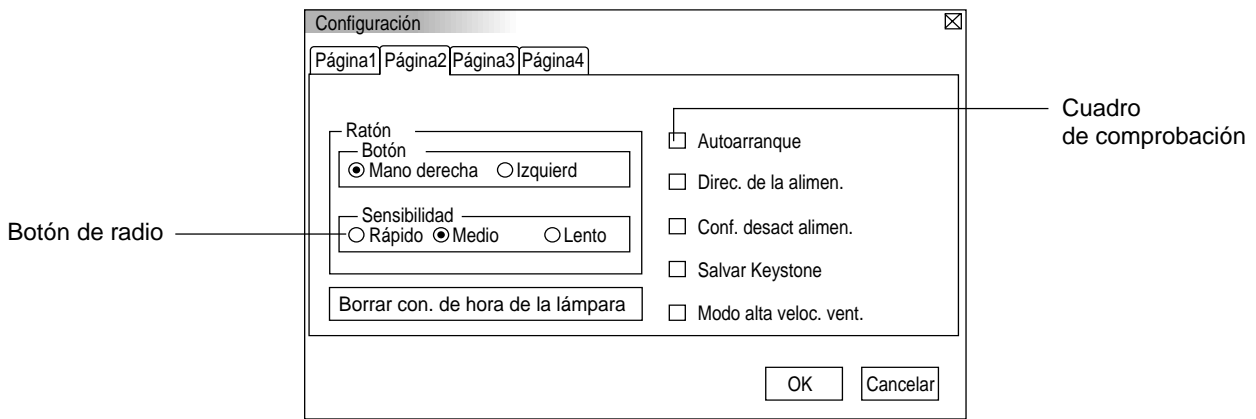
Configuración

Página1 Página2 Página3 Página4

Ratón
Botón
Mano derecha  Izquierd

Sensibilidad
Rápido  Medio  Lento

Borrar con. de hora de la lámpara

Autoarranque
Direc. de la alimen.
Conf. desact alimen.
Salvar Keystone
Modo alta veloc. vent.

OK  Cancelar

Cuadro de comprobación

Botón de radio